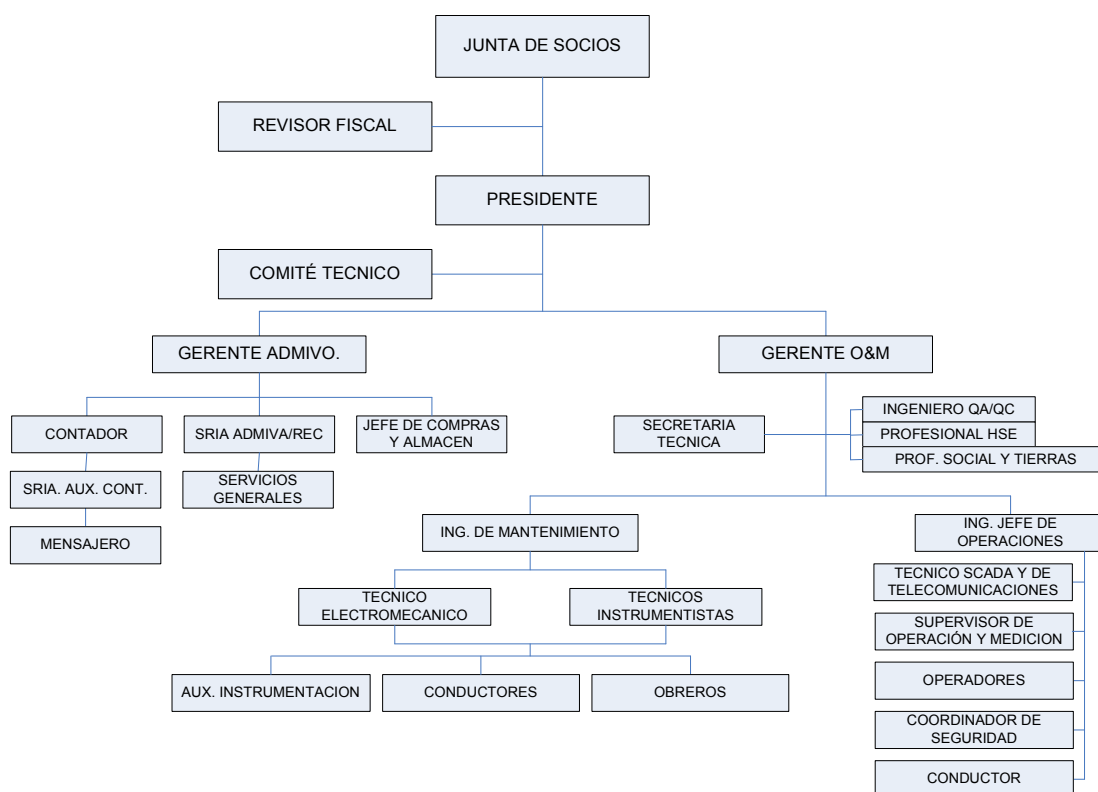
JUNTA DE SOCIOS

REVISOR FISCAL

PRESIDENTE

COMITÉ TECNICO

GERENTE ADMIVO.

GERENTE O&M

CONTADOR

SRIA ADMIVA/REC

JEFE DE COMPRAS Y ALMACEN

SRIA. AUX. CONT.

SERVICIOS GENERALES

MENSAJERO

SECRETARIA TECNICA

INGENIERO QA/QC

PROFESIONAL HSE

PROF. SOCIAL Y TIERRAS

ING. DE MANTENIMIENTO

ING. JEFE DE OPERACIONES

TECNICO ELECTROMECANICO

TECNICOS INSTRUMENTISTAS

AUX. INSTRUMENTACION

CONDUCTORES

OBREROS

TECNICO SCADA Y DE TELECOMUNICACIONES

SUPERVISOR DE OPERACIÓN Y MEDICION

OPERADORES

COORDINADOR DE SEGURIDAD

CONDUCTOR